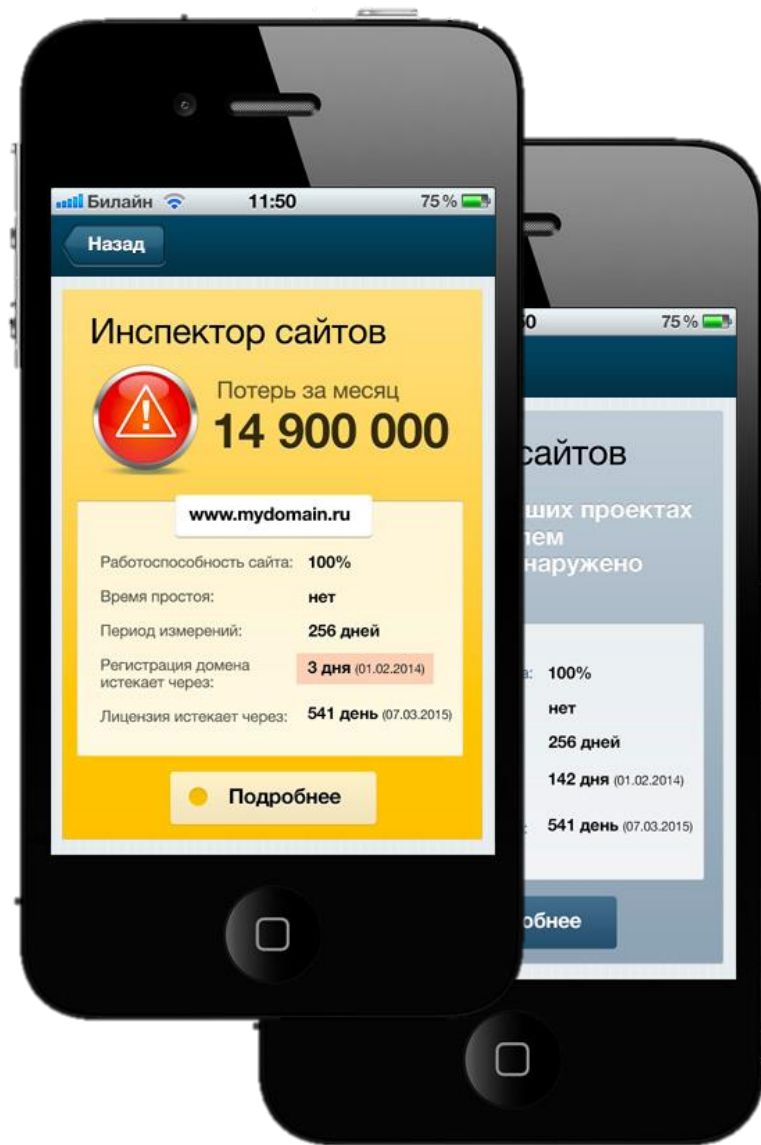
Билайн 11:50 75 %

Назад

Инспектор сайтов

Потерь за месяц
14 900 000

www.mydomain.ru

| | |
|---|---|
| Работоспособность сайта: | 100% |
| Время простоя: | нет |
| Период измерений: | 256 дней |
| Регистрация домена истекает через: | 3 дня (01.02.2014) |
| Лицензия истекает через: | 541 день (07.03.2015) |

Подробнее

0 75 %

сайтов

ших проектах
лем
наружено

а: 100%
нет
256 дней
142 дня (01.02.2014)
541 день (07.03.2015)

обнее